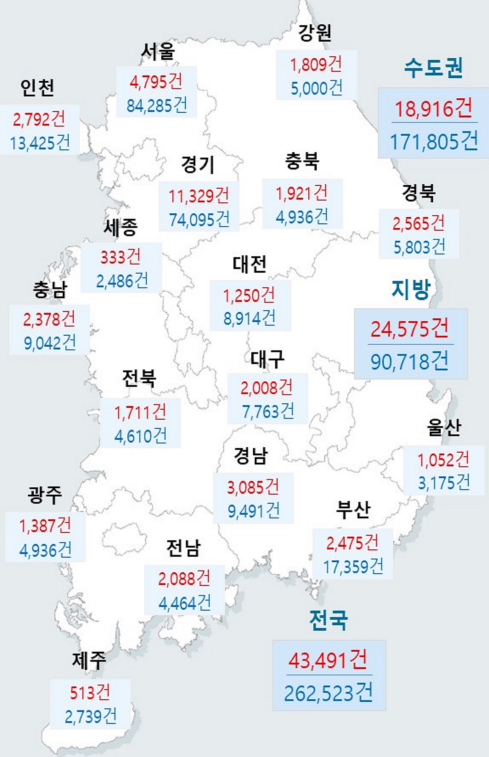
강원
1,809건
5,000건

서울
4,795건
84,285건

인천
2,792건
13,425건

수도권
18,916건
171,805건

경기
11,329건
74,095건

충북
1,921건
4,936건

경북
2,565건
5,803건

세종
333건
2,486건

대전
1,250건
8,914건

충남
2,378건
9,042건

지방
24,575건
90,718건

대구
2,008건
7,763건

전북
1,711건
4,610건

울산
1,052건
3,175건

경남
3,085건
9,491건

광주
1,387건
4,936건

부산
2,475건
17,359건

전남
2,088건
4,464건

전국
43,491건
262,523건

제주
513건
2,739건